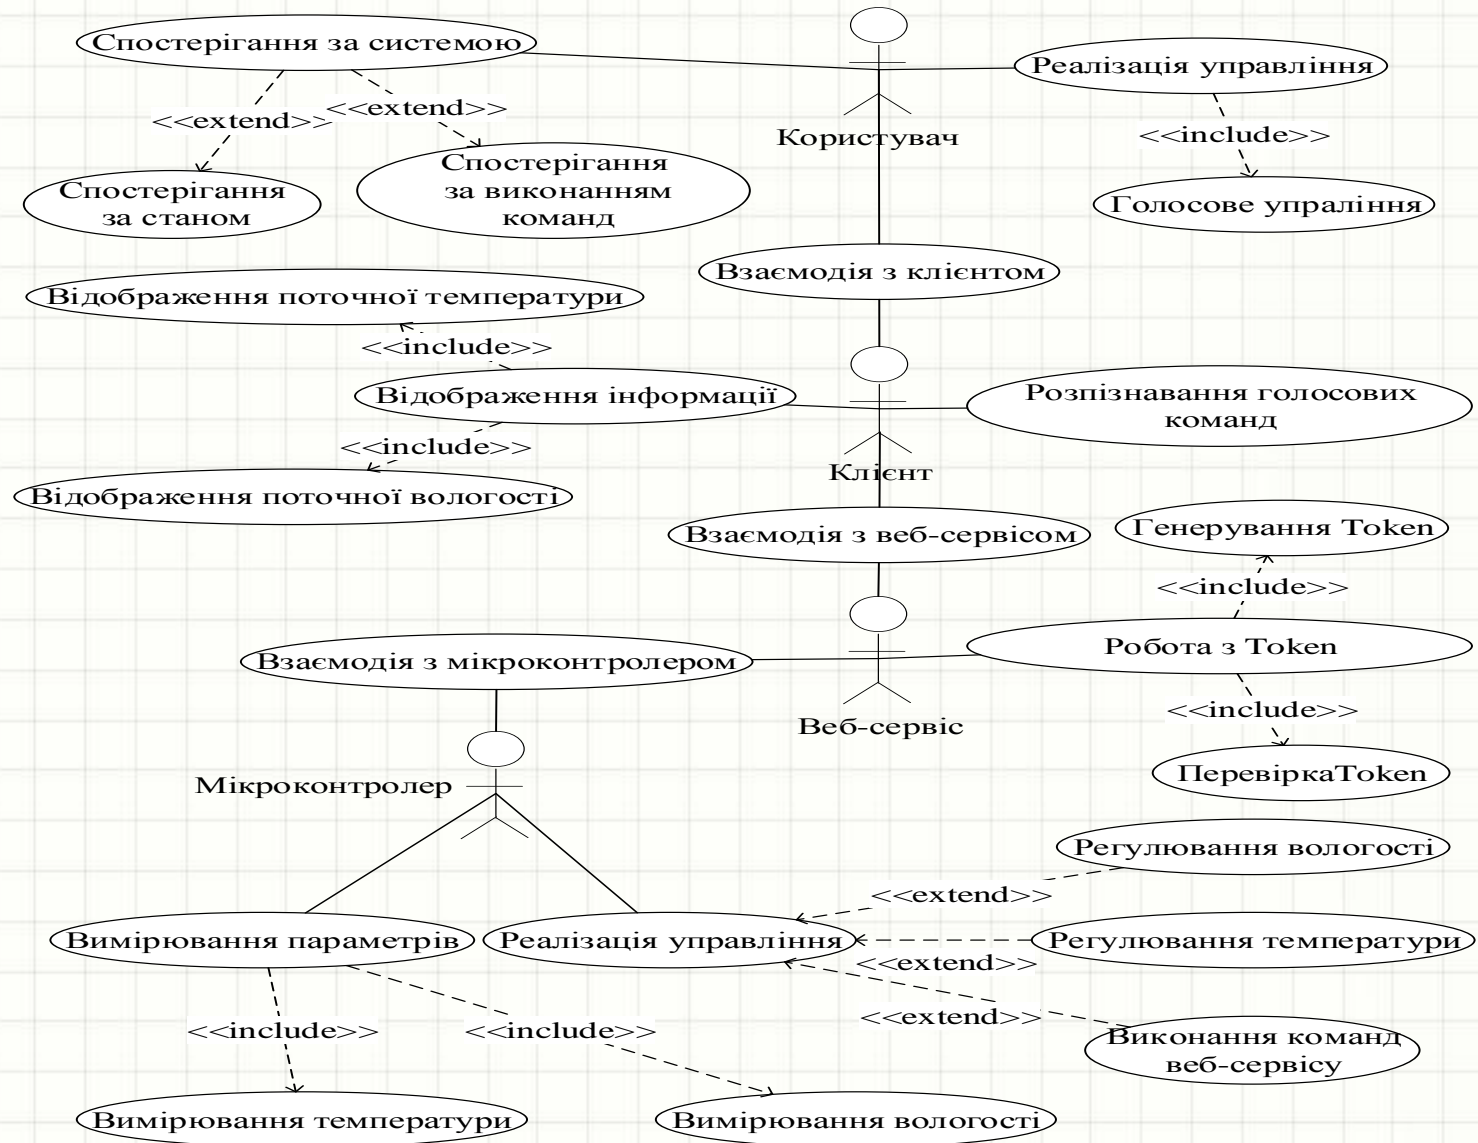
Спостерігання за системою

<<extend>>

<<extend>>

Спостерігання за станом

Спостерігання за виконанням команд

Користувач

Реалізація управління

<<include>>

Голосове упраління

Взаємодія з клієнтом

Відображення поточної температури

<<include>>

Відображення інформації

<<include>>

Відображення поточної вологості

Клієнт

Розпізнавання голосових команд

Взаємодія з веб-сервісом

Генерування Token

<<include>>

Робота з Token

<<include>>

ПеревіркаToken

Взаємодія з мікроконтролером

Веб-сервіс

Мікроконтролер

Регулювання вологості

<<extend>>

Вимірювання параметрів

Реалізація управління

Регулювання температури

<<extend>>

<<extend>>

Виконання команд веб-сервісу

<<include>>

<<include>>

Вимірювання температури

Вимірювання вологості